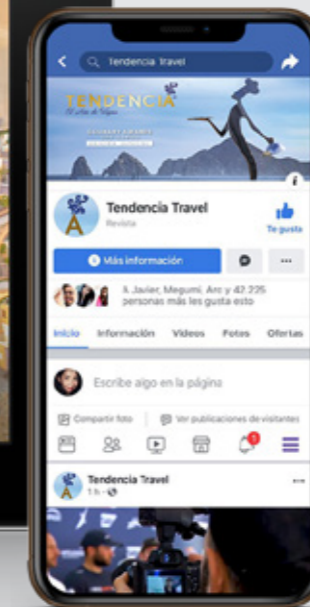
Tendencia Travel

TENDENCIA
El Arte de Viajar

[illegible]

Tendencia Travel
Revista

Te gusta

Más información

...

A Javier, Megumi, Arc y 42.225 personas más les gusta esto

Inicio Información Videos Fotos Ofertas

Escribe algo en la página

Compartir foto

Ver publicaciones de visitantes

1

Tendencia Travel
1 h ·

...